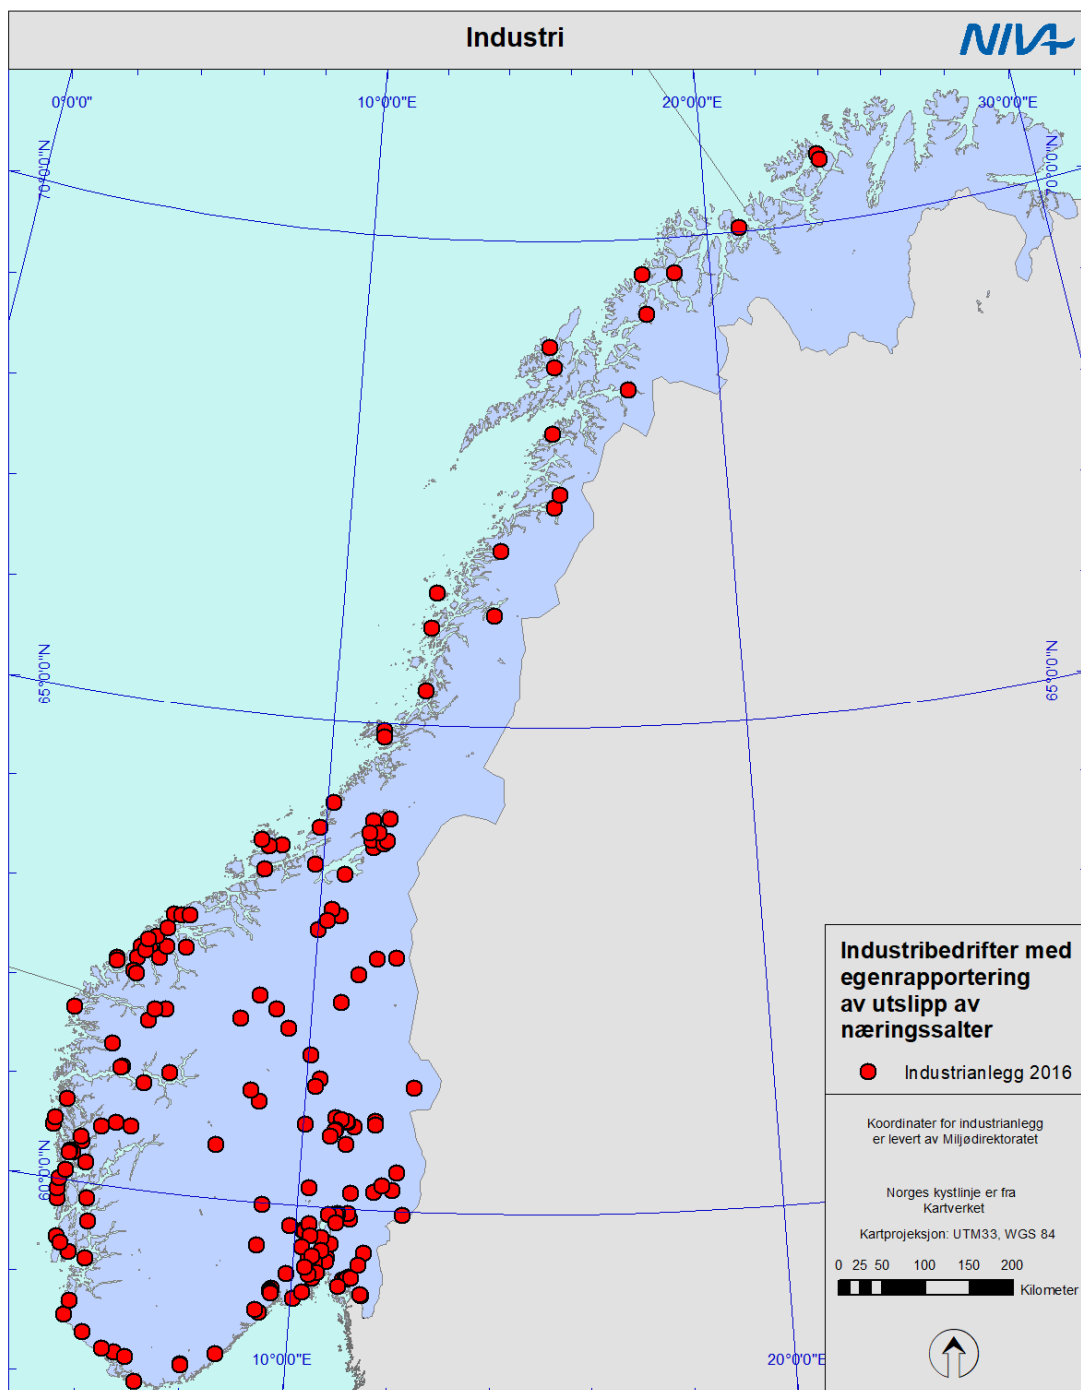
Industri

NIVA

0°0'0"
10°0'0"E
20°0'0"E
30°0'0"E
70°0'0"N
70°0'0"N
65°0'0"N
65°0'0"N
60°0'0"N
10°0'0"E
20°0'0"E

Industribedrifter med egenrapportering av utslipp av næringssalter

Industrianlegg 2016

Koordinater for industrianlegg er levert av Miljødirektoratet

Norges kystlinje er fra Kartverket

Kartprojeksjon: UTM33, WGS 84

0 25 50 100 150 200
Kilometer